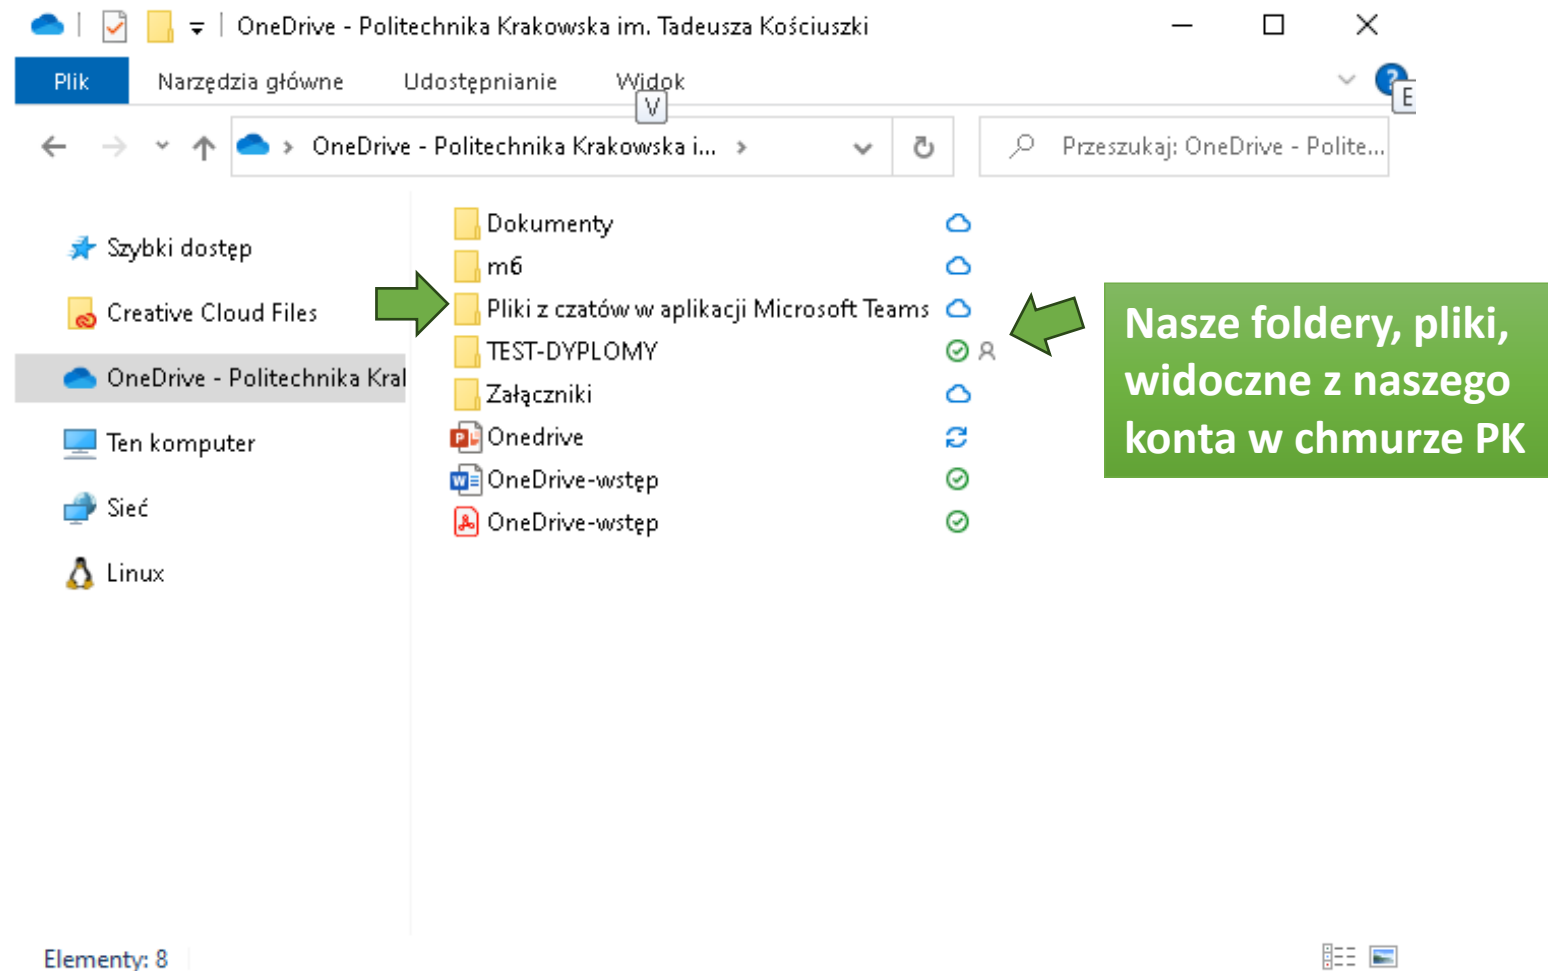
OneDrive - Politechnika Krakowska im. Tadeusza Kościuszki

Plik
Narzędzia główne
Udostępnianie
Widok
V
E

OneDrive - Politechnika Krakowska i... >
Przeszukaj: OneDrive - Polite...

Szybki dostęp
Creative Cloud Files
OneDrive - Politechnika Kral
Ten komputer
Sieć
Linux

Dokumenty
m6
Pliki z czatów w aplikacji Microsoft Teams
TEST-DYPLOMY
Załączniki
Onedrive
OneDrive-wstęp
OneDrive-wstęp

Nasze foldery, pliki, widoczne z naszego konta w chmurze PK

Elementy: 8